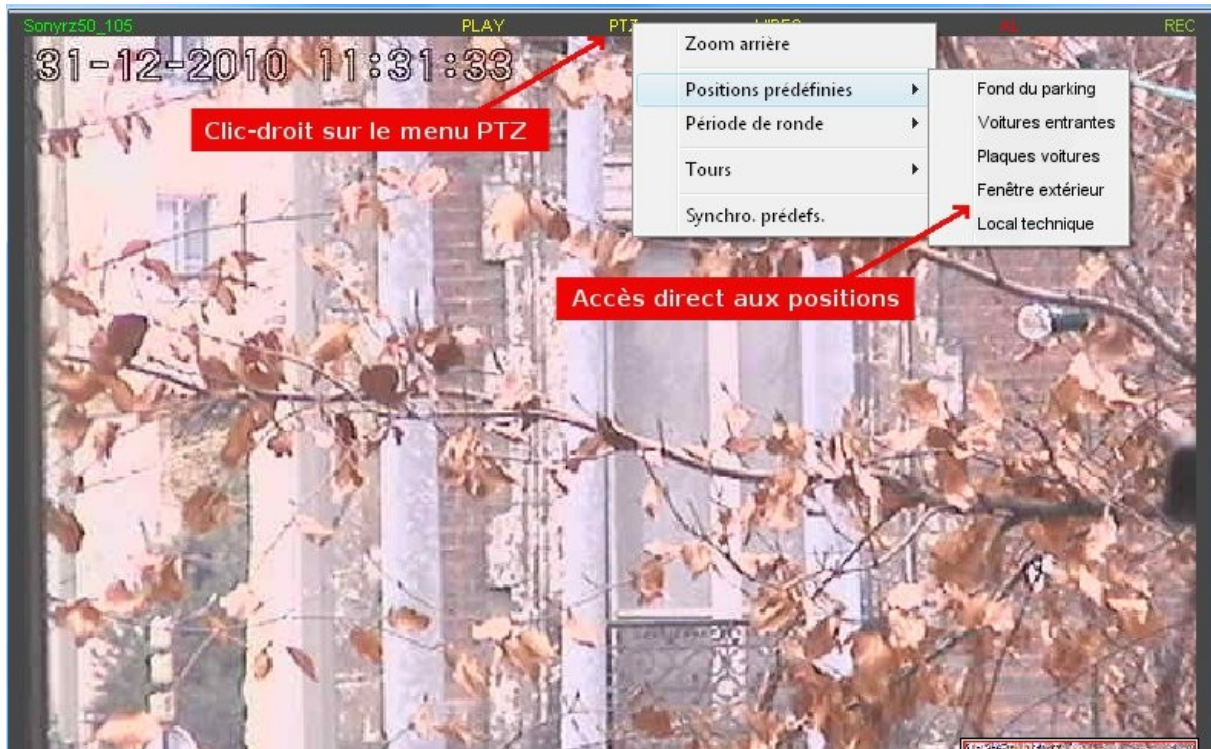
Sonyrz50_105 PLAY PTZ VIDEO AL REC

31-12-2010 11:31:33

Clic-droit sur le menu PTZ

Zoom arrière
Positions prédéfinies
Période de ronde
Tours
Synchro. prédefs.

Fond du parking
Voitures entrantes
Plaques voitures
Fenêtre extérieur
Local technique

Accès direct aux positions